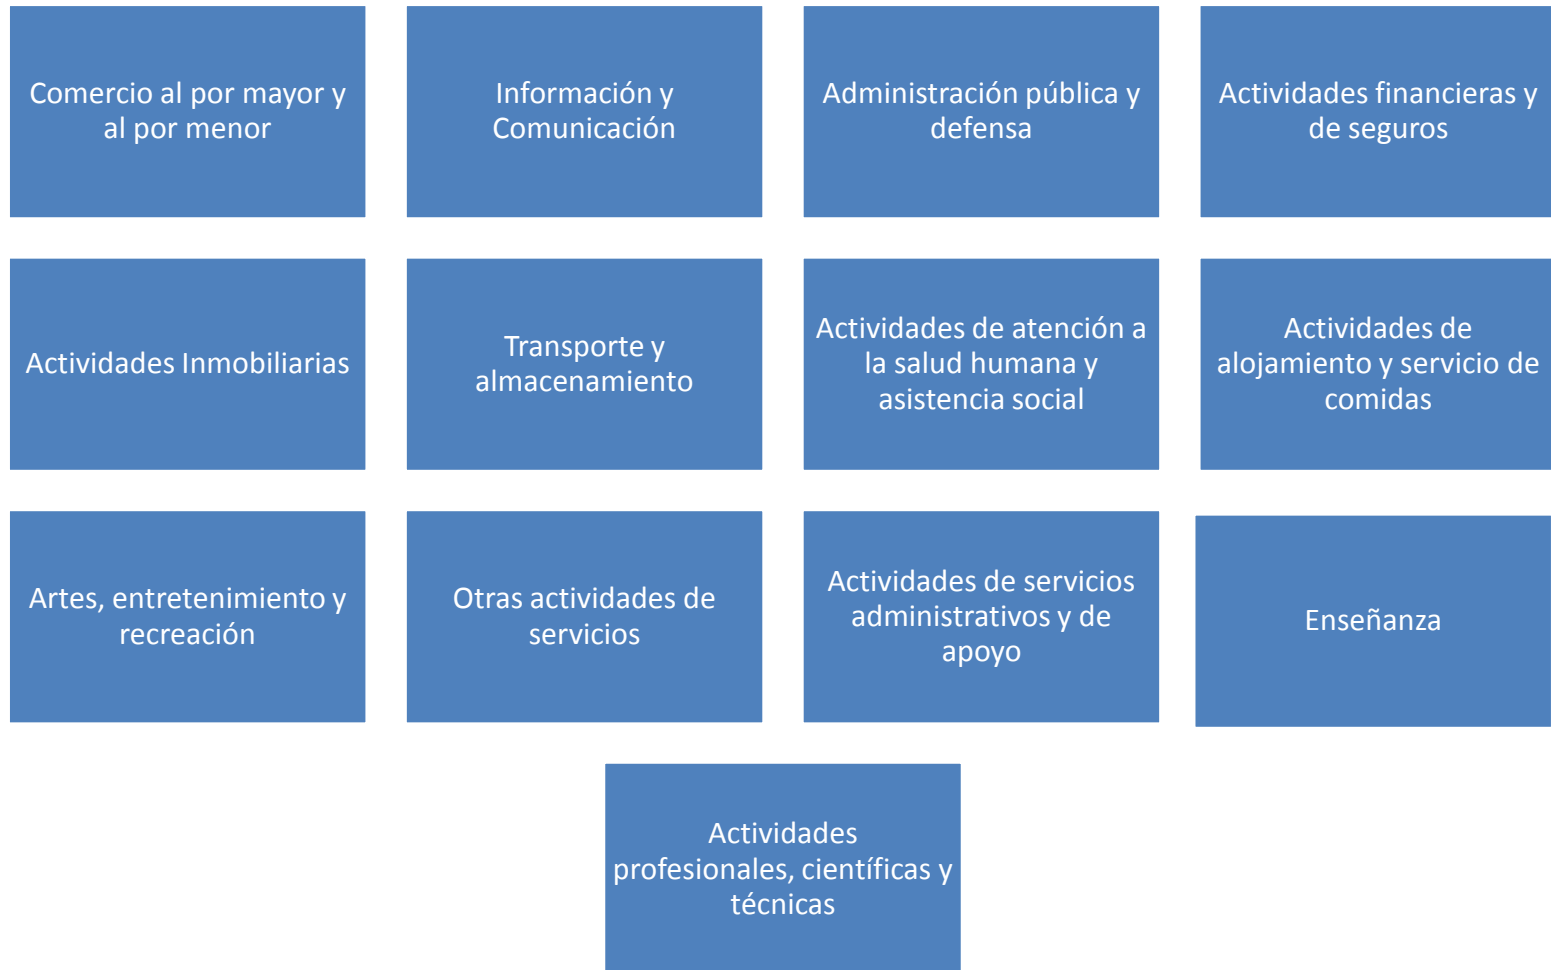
Comercio al por mayor y al por menor

Información y Comunicación

Administración pública y defensa

Actividades financieras y de seguros

Actividades Inmobiliarias

Transporte y almacenamiento

Actividades de atención a la salud humana y asistencia social

Actividades de alojamiento y servicio de comidas

Artes, entretenimiento y recreación

Otras actividades de servicios

Actividades de servicios administrativos y de apoyo

Enseñanza

Actividades profesionales, científicas y técnicas